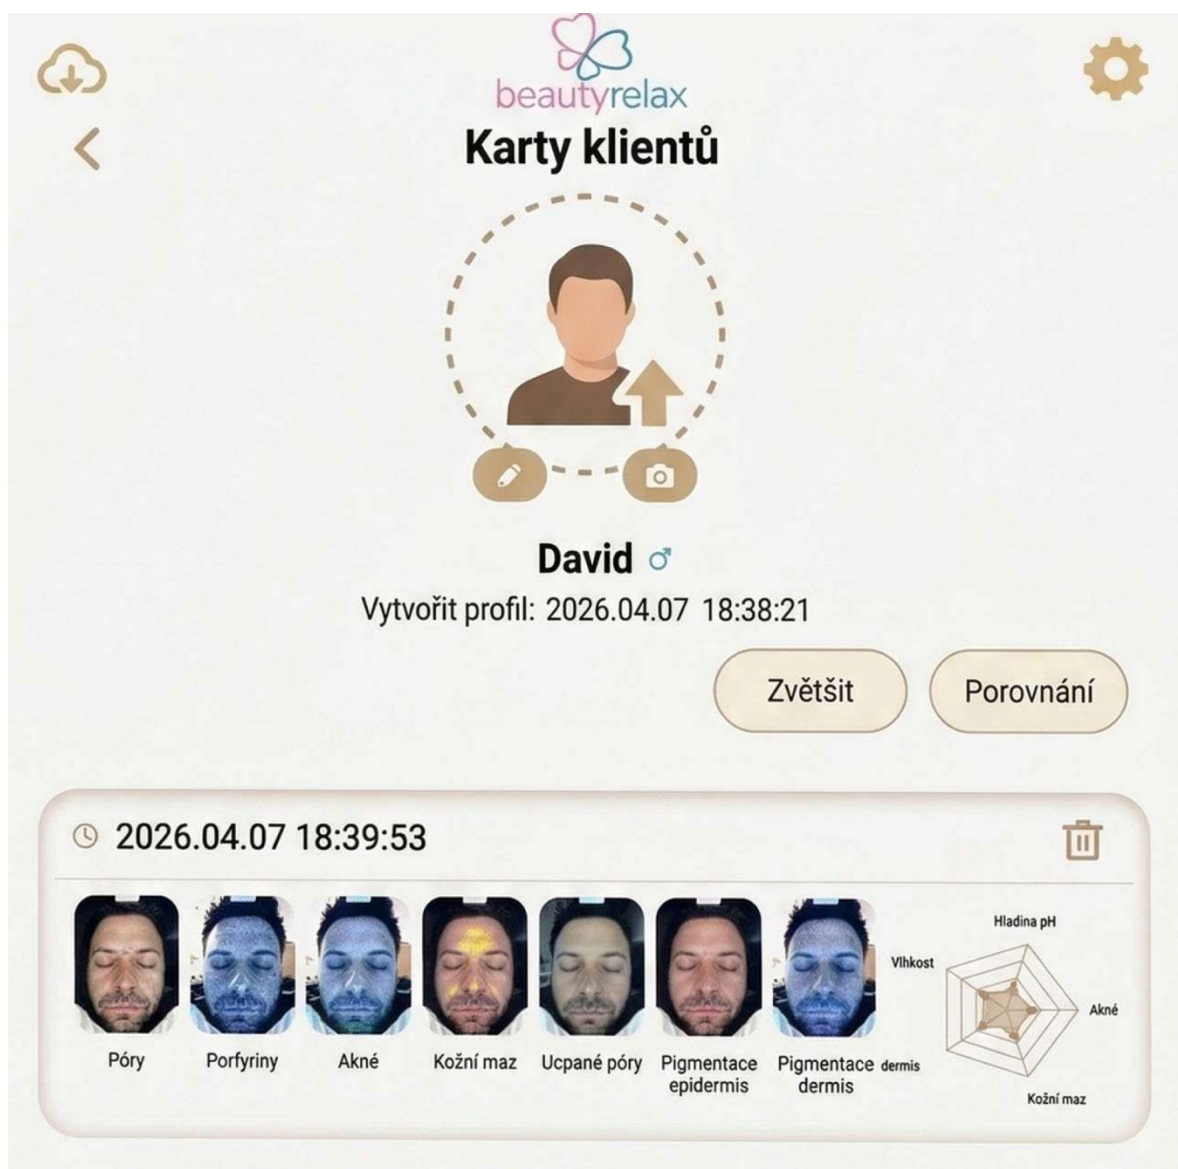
beautyrelax

Karty klientů

David ♂

Vytvořit profil: 2026.04.07 18:38:21

Zvětšit

Porovnání

2026.04.07 18:39:53

Póry

Porfyriny

Akné

Kožní maz

Ucpané póry

Pigmentace epidermis

Pigmentace dermis

Hladina pH

Vlhkost

Akné

dermis

Kožní maz